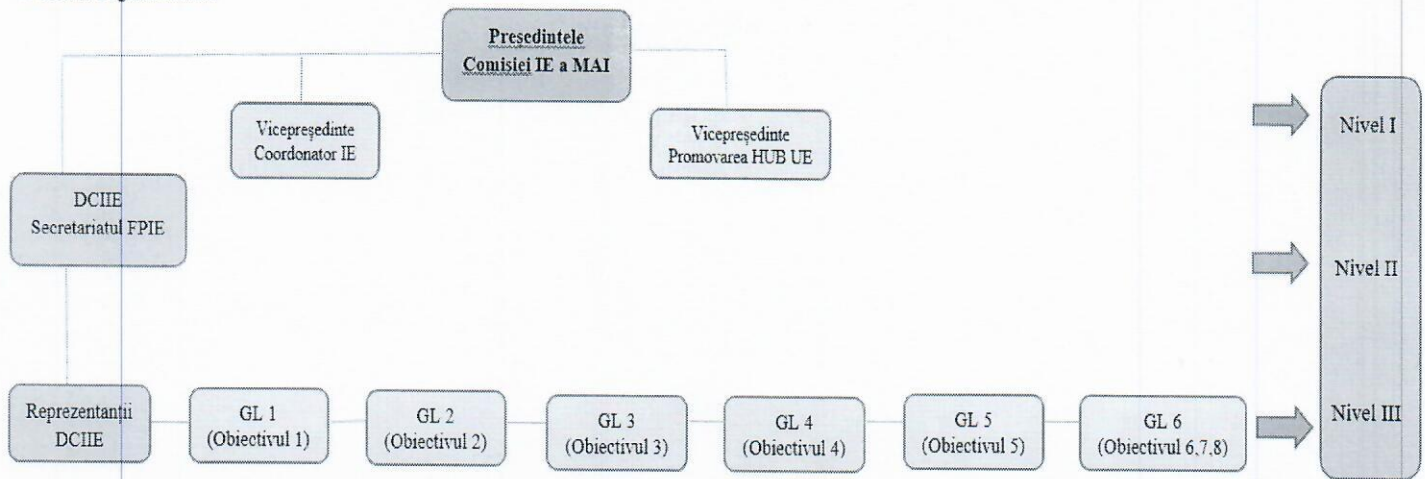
Presedintele Comisiei IE a MAI

Vicepreşedinte Coordonator IE

Vicepreşedinte Promovarea HUB UE

DCIIE Secretariatul FPIE

Reprezentanţii DCIIE

GL 1 (Obiectivul 1)

GL 2 (Obiectivul 2)

GL 3 (Obiectivul 3)

GL 4 (Obiectivul 4)

GL 5 (Obiectivul 5)

GL 6 (Obiectivul 6,7,8)

Nivel I

Nivel II

Nivel III